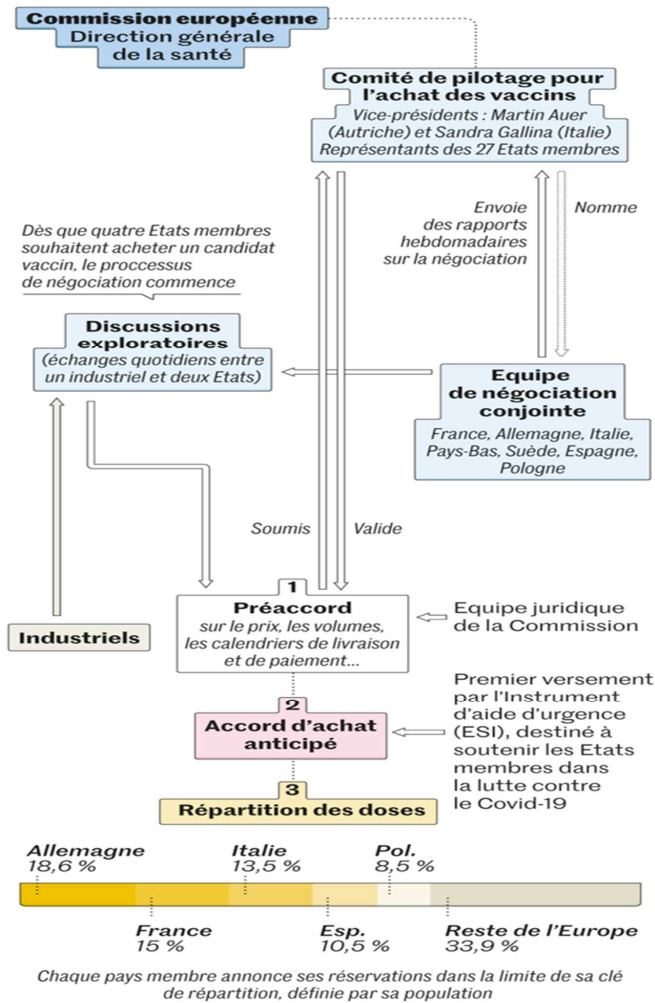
Commission européenne
Direction générale de la santé

Comité de pilotage pour l'achat des vaccins
Vice-présidents : Martin Auer (Autriche) et Sandra Gallina (Italie)
Représentants des 27 Etats membres

Dès que quatre Etats membres souhaitent acheter un candidat vaccin, le proccessus de négociation commence

Envoie des rapports hebdomadaires sur la négociation

Nomme

Discussions exploratoires
(échanges quotidiens entre un industriel et deux Etats)

Equipe de négociation conjointe
France, Allemagne, Italie, Pays-Bas, Suède, Espagne, Pologne

Soumis

Valide

1
Préaccord
sur le prix, les volumes, les calendriers de livraison et de paiement…

Equipe juridique de la Commission

Industriels

2
Accord d'achat anticipé

Premier versement par l'Instrument d'aide d'urgence (ESI), destiné à soutenir les Etats membres dans la lutte contre le Covid-19

3
Répartition des doses

Allemagne
18,6 %

Italie
13,5 %

Pol.
8,5 %

France
15 %

Esp.
10,5 %

Reste de l'Europe
33,9 %

Chaque pays membre annonce ses réservations dans la limite de sa clé de répartition, définie par sa population